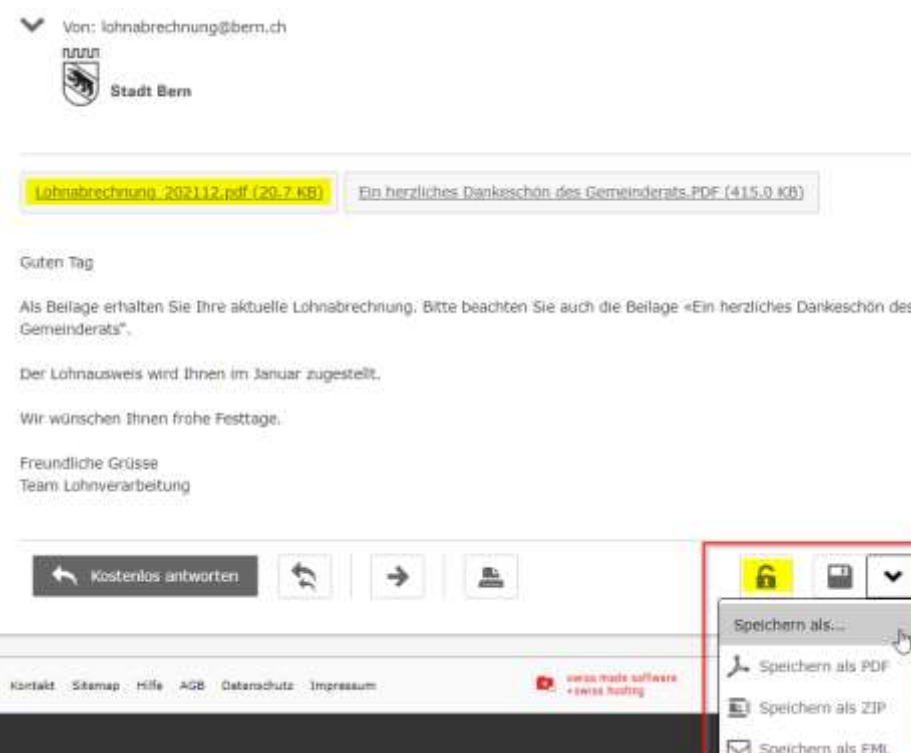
Von: lohnabrechnung@bern.ch

Stadt Bern

Lohnabrechnung_202112.pdf (20.7 KB)

Ein herzliches Dankeschön des Gemeinderats.PDF (415.0 KB)

Guten Tag

Als Beilage erhalten Sie Ihre aktuelle Lohnabrechnung. Bitte beachten Sie auch die Beilage «Ein herzliches Dankeschön des Gemeinderats".

Der Lohnausweis wird Ihnen im Januar zugestellt.

Wir wünschen Ihnen frohe Festtage.

Freundliche Grüsse
Team Lohnverarbeitung

Kostenlos antworten

Speichern als...

Speichern als PDF

Speichern als ZIP

Speichern als EML

Kontakt Sitemap Hilfe AGB Datenschutz Impressum

swiss made software
+swiss hosting